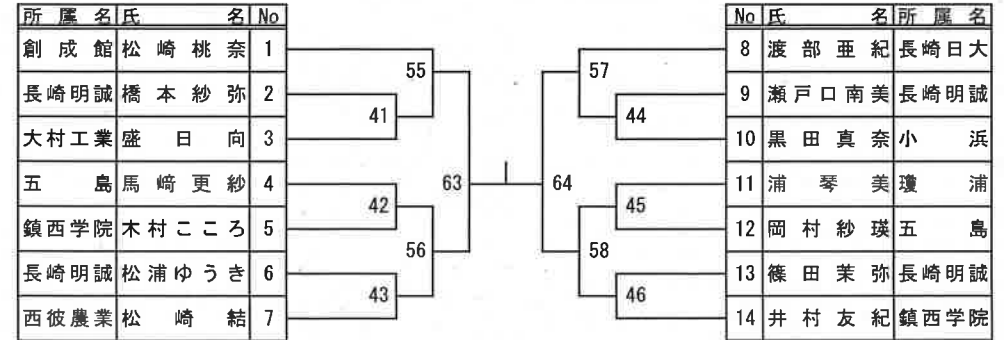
| 所属名 | 氏名 | No |
|---|---|---|
| 創成館 | 松崎桃奈 | 1 |
| 長崎明誠 | 橋本紗弥 | 2 |
| 大村工業 | 盛日向 | 3 |
| 五島 | 馬﨑更紗 | 4 |
| 鎮西学院 | 木村こころ | 5 |
| 長崎明誠 | 松浦ゆうき | 6 |
| 西彼農業 | 松崎結 | 7 |

55
41
42
56
43
63
64
57
44
45
58
46

| No | 氏名 | 所属名 |
|---|---|---|
| 8 | 渡部亜紀 | 長崎日大 |
| 9 | 瀬戸口南美 | 長崎明誠 |
| 10 | 黒田真奈 | 小浜 |
| 11 | 浦琴美 | 瓊浦 |
| 12 | 岡村紗瑛 | 五島 |
| 13 | 篠田茉弥 | 長崎明誠 |
| 14 | 井村友紀 | 鎮西学院 |